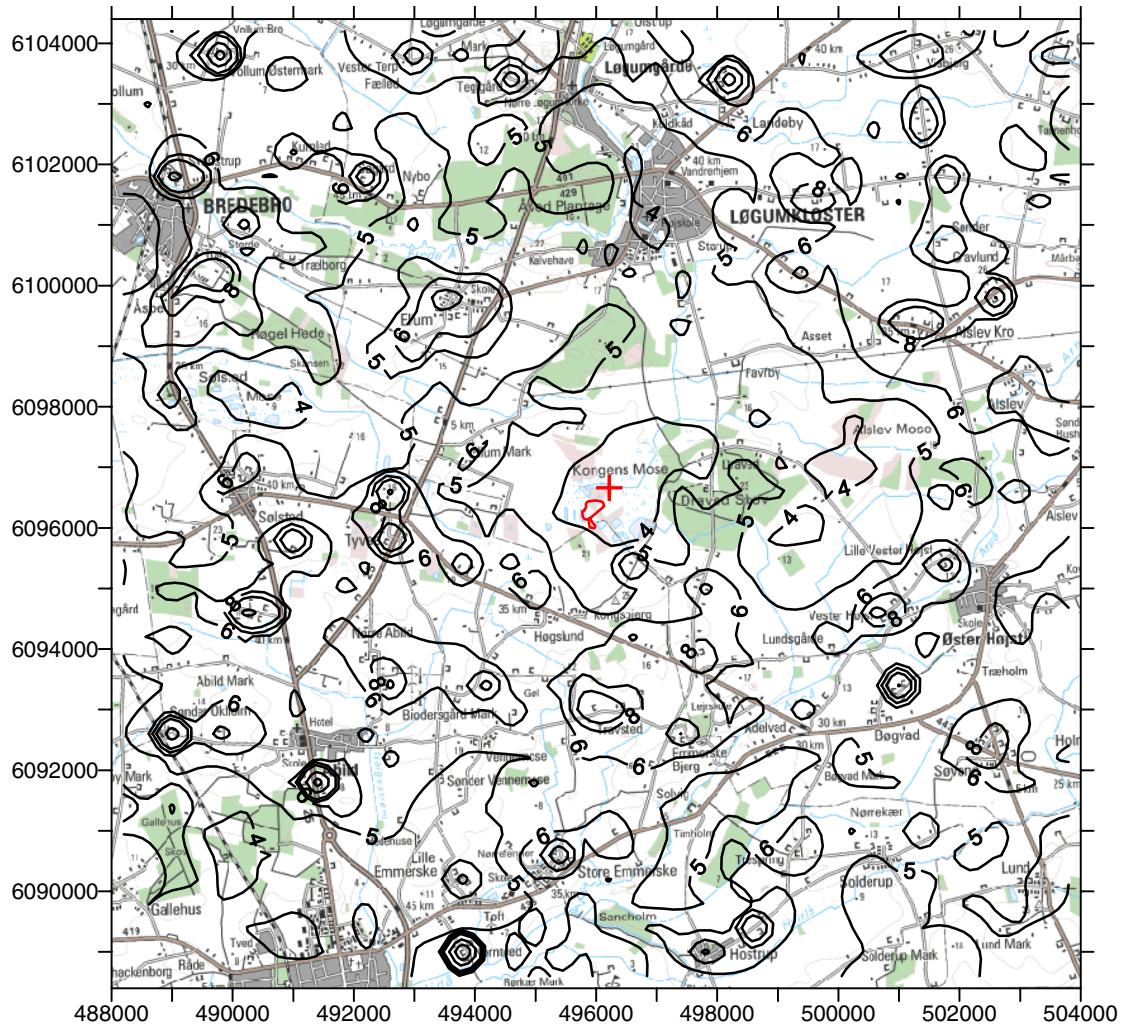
6104000
6102000
6100000
6098000
6096000
6094000
6092000
6090000

488000
490000
492000
494000
496000
498000
500000
502000
504000

Vollum Bro
Vollum Østermark
Vester Terp
Fælled
Mark
Teglgård
Løgumgårde
Løgumgård
Nørre Løgum
Landeby
Kolkåd
Vandrelhjem
BREDEBRO
Nybo
Åbæk Plantage
LØGUMKLOSTER
Sønder
Gravlund
Trælborg
Kalvehave
Storup
Elum
Høgel Hede
Asset
Alslev Kro
Sølsted
Mose
Favrby
Alslev
Elum Mark
Kongens Mose
Alslev Mose
Draved
Draved Skov
Sølsted
Tyvk
Lille Vester Højst
Vester Højst
Øster Højst
Kongsbjerg
Høgslund
Lundsgårde
Træholm
Nørre Abild
Abild Mark
Biodersgård Mark
Gøl
Hotel
Abild
Travsted
Adelved
Bøgvad
Bøgvad Mark
Søvang
Emmerske
Bjerg
Sønder Vennemose
Vennemose
Nørrekær
Gallehus
Lille
Emmerske
Store Emmerske
Timholm
Trøjborg
Solderup
Lund
Toft
Sancholm
Gallehus
Tved
Råde
Hostrup
Solderup Mark
Lund Mark
40 km
35 km
30 km
45 km
5 km
5
6
4
8